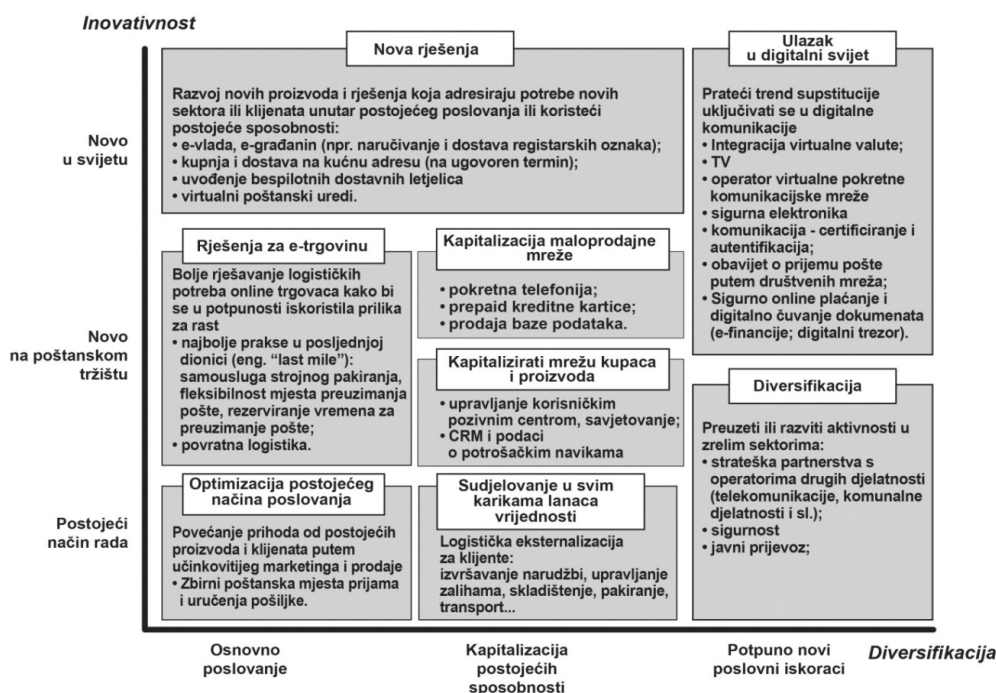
Inovativnost

Novo u svijetu

Novo na poštanskom tržištu

Postojeći način rada

Nova rješenja

Razvoj novih proizvoda i rješenja koja adresiraju potrebe novih sektora ili klijenata unutar postojećeg poslovanja ili koristeći postojeće sposobnosti:
• e-vlada, e-građanin (npr. naručivanje i dostava registarskih oznaka);
• kupnja i dostava na kućnu adresu (na ugovoren termin);
• uvođenje bespilotnih dostavnih letjelica
• virtualni poštanski uredi.

Ulazak u digitalni svijet

Prateći trend supstitucije uključivati se u digitalne komunikacije
• Integracija virtualne valute;
• TV
• operator virtualne pokretne komunikacijske mreže
• sigurna elektronika
• komunikacija - certificiranje i autentifikacija;
• obavijet o prijemu pošte putem društvenih mreža;
• Sigurno online plaćanje i digitalno čuvanje dokumenata (e-financije; digitalni trezor).

Rješenja za e-trgovinu

Bolje rješavanje logističkih potreba online trgovaca kako bi se u potpunosti iskoristila prilika za rast
• najbolje prakse u posljednjoj dionici (eng. "last mile"): samousluga strojnog pakiranja, fleksibilnost mjesta preuzimanja pošte, rezerviranje vremena za preuzimanje pošte;
• povratna logistika.

Kapitalizacija maloprodajne mreže

• pokretna telefonija;
• prepaid kreditne kartice;
• prodaja baze podataka.

Kapitalizirati mrežu kupaca i proizvoda

• upravljanje korisničkim pozivnim centrom, savjetovanje;
• CRM i podaci o potrošačkim navikama

Diversifikacija

Preuzeti ili razviti aktivnosti u zrelim sektorima:
• strateška partnerstva s operatorima drugih djelatnosti (telekomunikacije, komunalne djelatnosti i sl.);
• sigurnost
• javni prijevoz;

Optimizacija postojećeg načina poslovanja

Povećanje prihoda od postojećih proizvoda i klijenata putem učinkovitijeg marketinga i prodaje
• Zbirni poštanska mjesta prijama i uručenja pošiljke.

Sudjelovanje u svim karikama lanaca vrijednosti

Logistička eksternalizacija za klijente:
izvršavanje narudžbi, upravljanje zalihama, skladištenje, pakiranje, transport...

Osnovno poslovanje

Kapitalizacija postojećih sposobnosti

Potpuno novi poslovni iskoraci

Diversifikacija